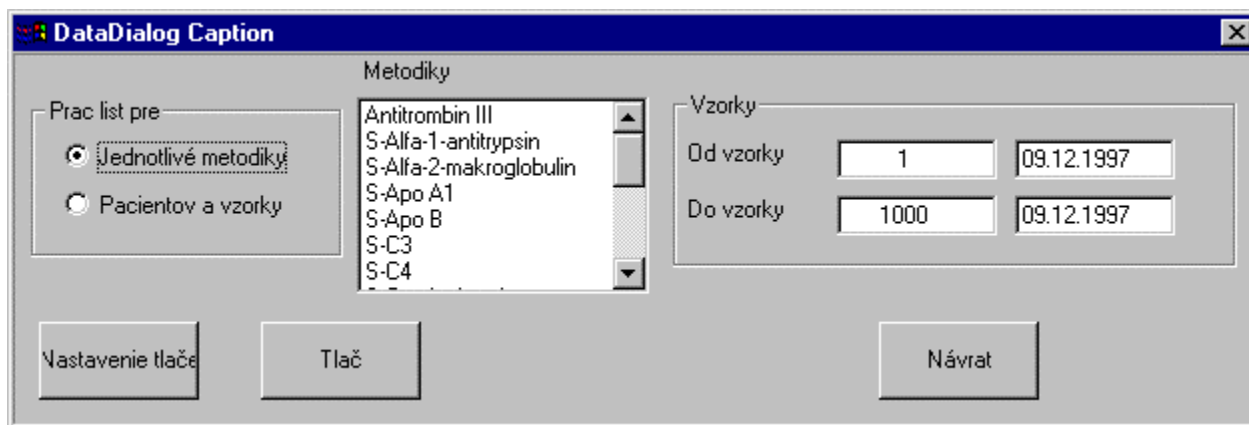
DataDialog Caption

Metodiky

Prac list pre

Jednotlivé metodiky

Pacientov a vzorky

Antitrombin III
S-Alfa-1-antitrypsin
S-Alfa-2-makroglobulin
S-Apo A1
S-Apo B
S-C3
S-C4
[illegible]

Vzorky

Od vzorky 1 09.12.1997

Do vzorky 1000 09.12.1997

Nastavenie tlače

Tlač

Návrat